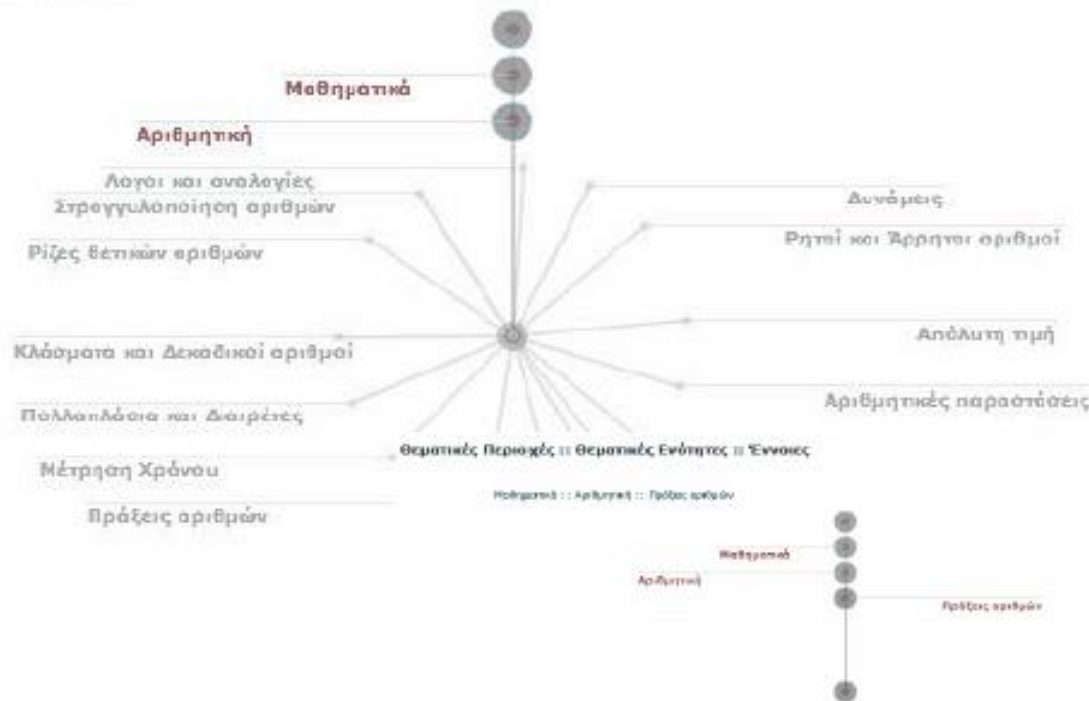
Μαθηματικά

Αριθμητική

Λογοι και αναλογίες

Στρογγυλοποίηση αριθμών

Ρίζες θετικών αριθμών

Δυνάμεις

Ρητοί και Άρρητοι αριθμοί

Κλάσματα και Δεκαδικοί αριθμοί

Απόλυτη τιμή

Πολλαπλάσια και Διαιρέτες

Αριθμητικές παραστάσεις

Θεματικές Περιοχές :: Θεματικές Ενότητες :: Έννοιες

Μέτρηση Χρόνου

Μαθηματικά :: Αριθμητική :: Πράξεις αριθμών

Πράξεις αριθμών

Μαθηματικά

Αριθμητική

Πράξεις αριθμών